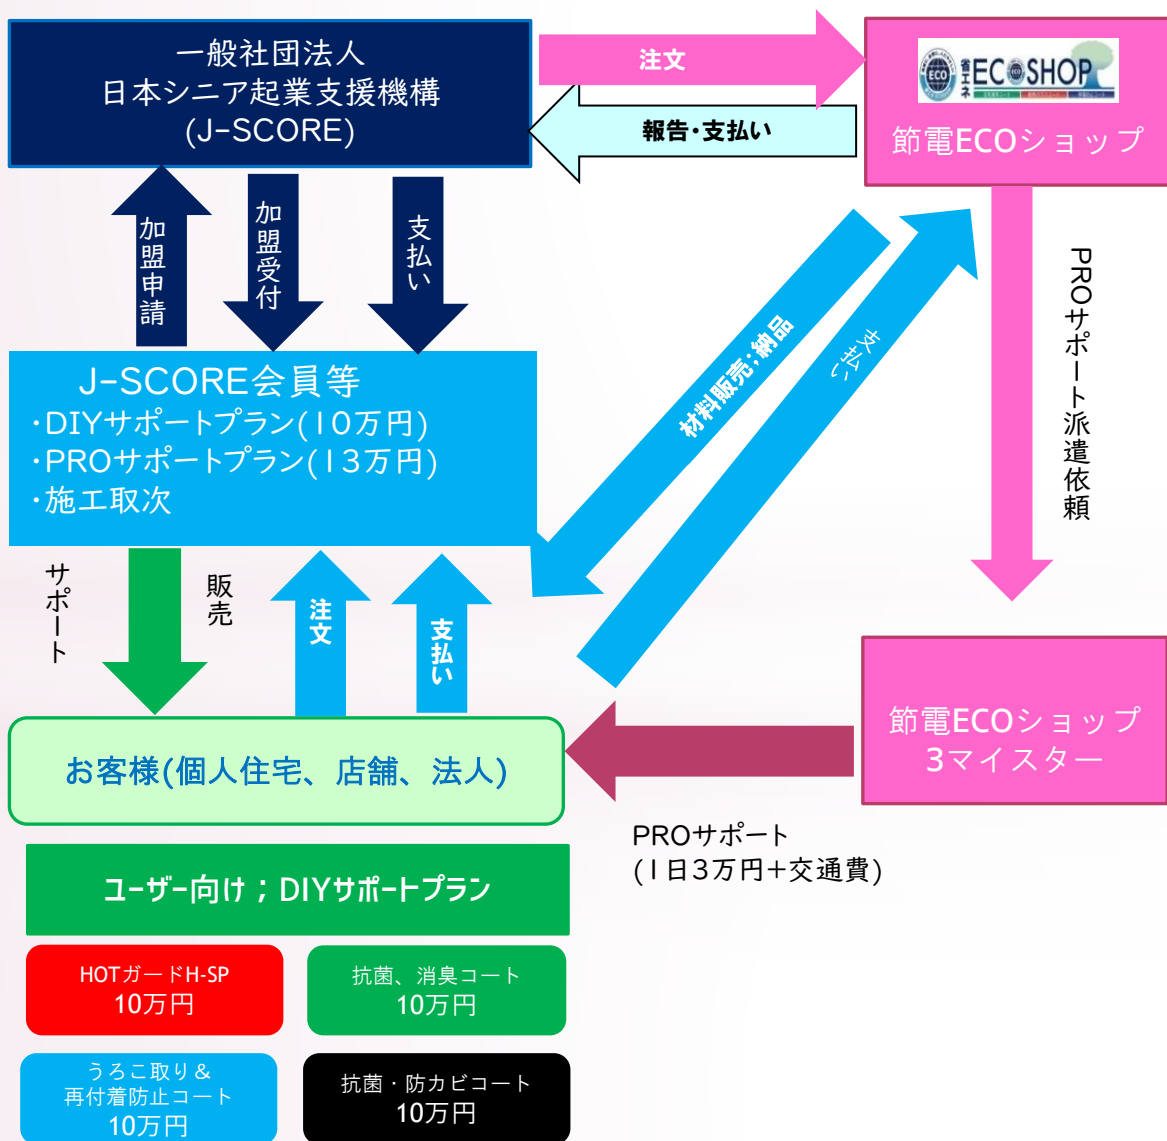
一般社団法人
日本シニア起業支援機構
(J-SCORE)

注文

報告・支払い

ECO 省エネ ECO SHOP
節電ECOショップ

加盟申請

加盟受付

支払い

PROサポート派遣依頼

J-SCORE会員等
・DIYサポートプラン(10万円)
・PROサポートプラン(13万円)
・施工取次

材料販売・納品

支払い

サポート

販売

注文

支払い

節電ECOショップ
3マイスター

お客様(個人住宅、店舗、法人)

PROサポート
(1日3万円+交通費)

ユーザー向け；DIYサポートプラン

HOTガードH-SP
10万円

抗菌、消臭コート
10万円

うろこ取り＆
再付着防止コート
10万円

抗菌・防カビコート
10万円